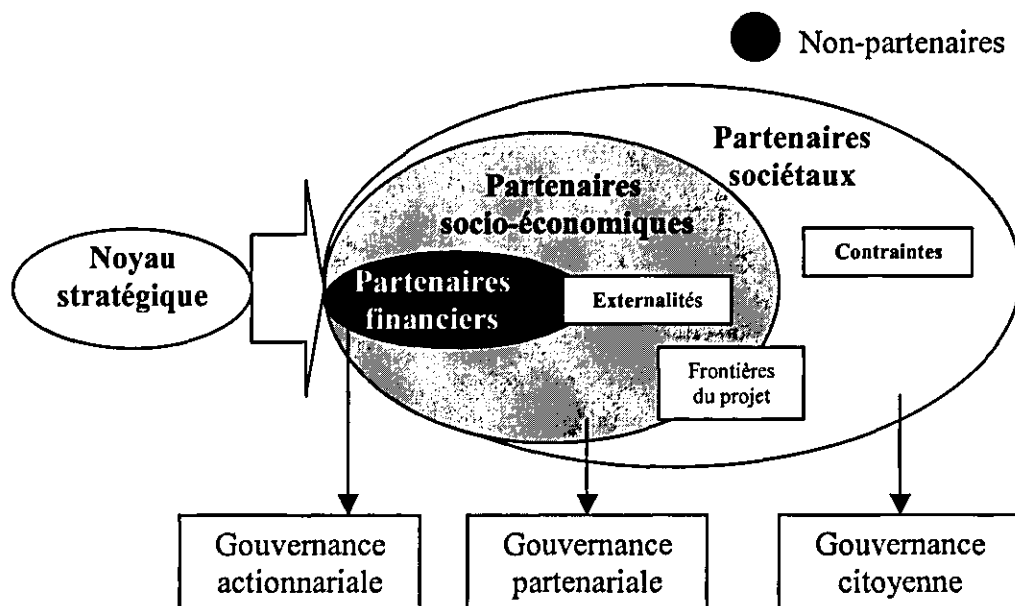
Non-partenaires

Partenaires sociétaux

Partenaires socio-économiques

Noyau stratégique

Partenaires financiers

Externalités

Contraintes

Frontières du projet

Gouvernance actionnariale

Gouvernance partenariale

Gouvernance citoyenne